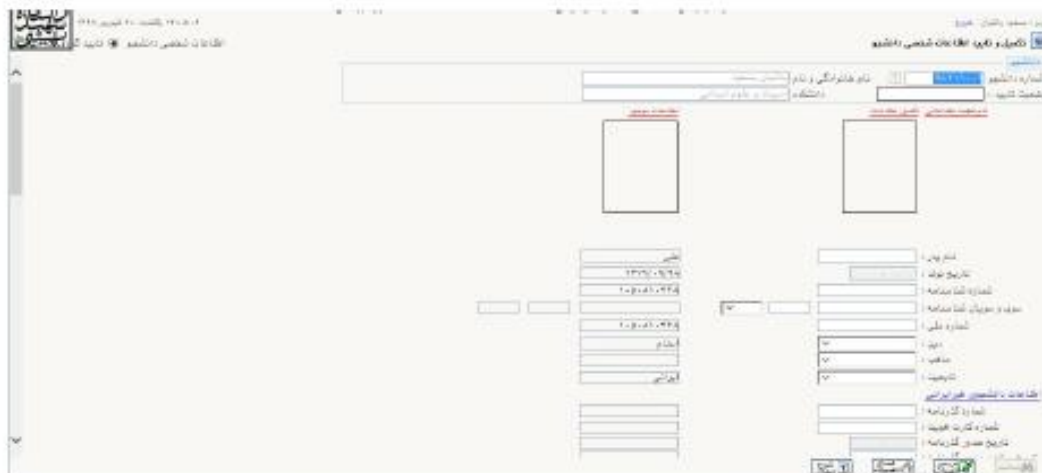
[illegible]

تکمیل و تایید اطلاعات شخصی دانشجو

اطلاعات شخصی دانشجو ◉ تایید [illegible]

شماره دانشجو
نام خانوادگی و نام
وضعیت تایید
دانشکده

اطلاعات تاییدی
اطلاعات قبلی

نام پدر :
تاریخ تولد :
شماره شناسنامه :
سری و سریال شناسنامه :
شماره ملی :
دین :
مذهب :
تابعیت :

اسلام
ایرانی

اطلاعات دانشجوی غیرایرانی
شماره گذرنامه :
شماره کارت هویت :
تاریخ صدور گذرنامه :